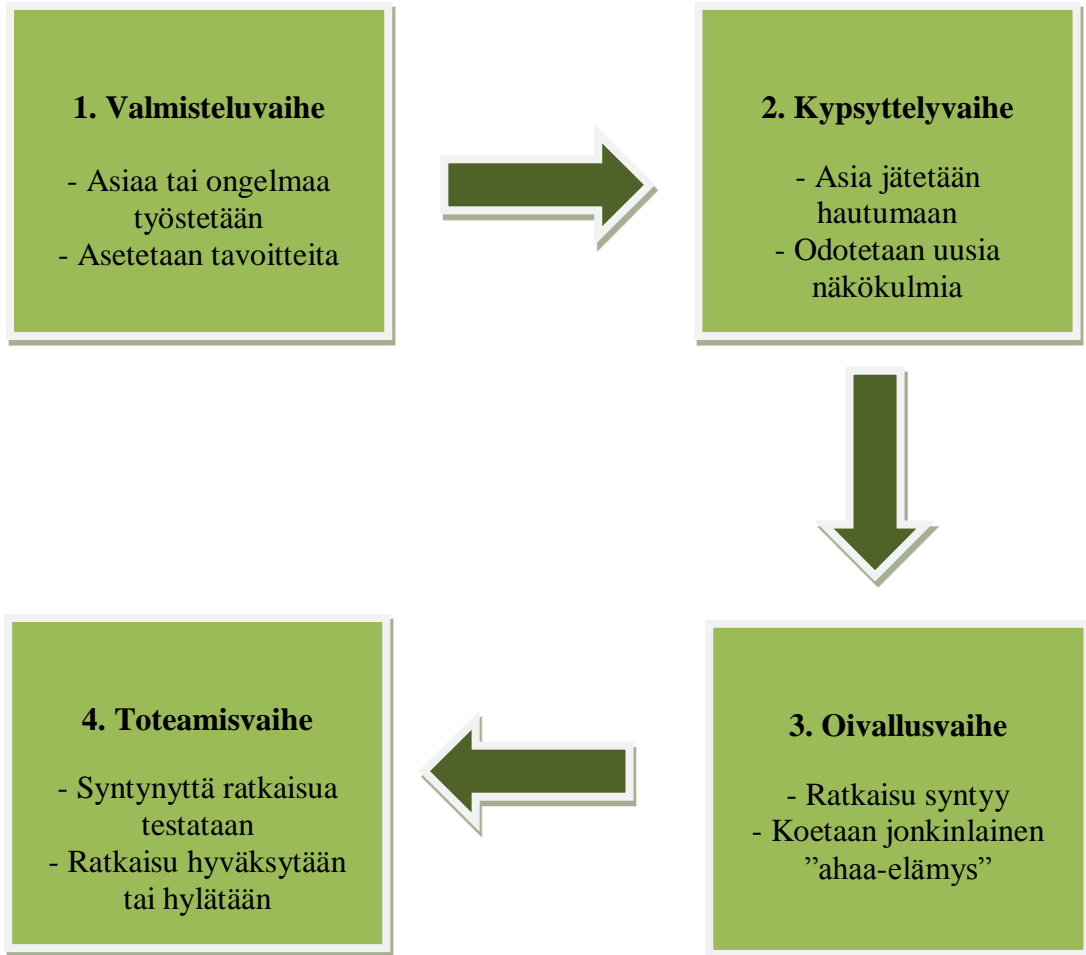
1. Valmisteluvaihe

- Asiaa tai ongelmaa työstetään
- Asetetaan tavoitteita

2. Kypsyttelyvaihe

- Asia jätetään hautumaan
- Odotetaan uusia näkökulmia

3. Oivallusvaihe

- Ratkaisu syntyy
- Koetaan jonkinlainen ”ahaa-elämys”

4. Toteamisvaihe

- Syntynyttä ratkaisua testataan
- Ratkaisu hyväksytään tai hylätään